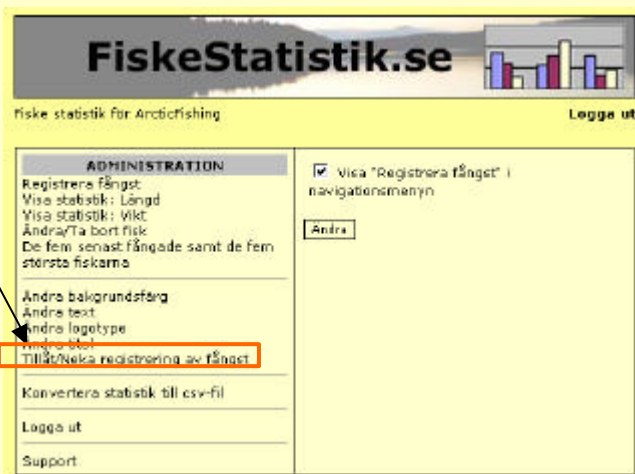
FiskeStatistik.se

Fiske statistik för ArcticFishing

Logga ut

ADMINISTRATION
Registrera fångst
Visa statistik: Längd
Visa statistik: Vikt
Ändra/Ta bort fisk
De fem senast fångade samt de fem största fiskarna

Ändra bakgrundsfärg
Ändra text
Ändra logotype
Ändra titel
Tillåt/Neka registrering av fångst

Konvertera statistik till csv-fil

Logga ut

Support

Visa "Registrera fångst" i navigationsmenyn

Ändra